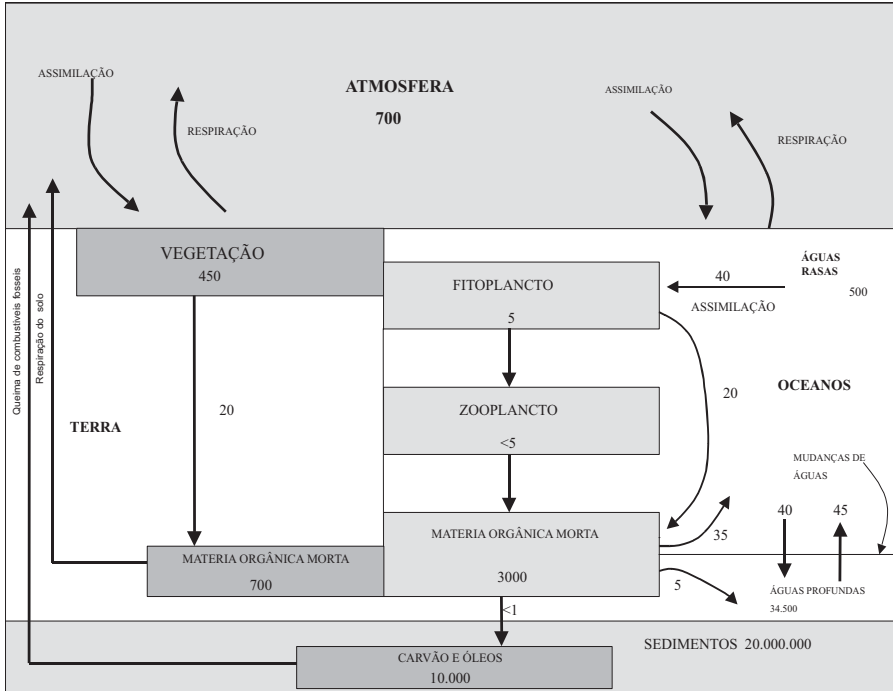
ASSIMILAÇÃO

RESPIRAÇÃO

ATMOSFERA

700

ASSIMILAÇÃO

RESPIRAÇÃO

Queima de combustíveis fosseis

Respiração do solo

VEGETAÇÃO

450

FITOPLANCTO

5

40

ÁGUAS RASAS

500

ASSIMILAÇÃO

20

TERRA

ZOOPLANCTO

<5

20

OCEANOS

MUDANÇAS DE ÁGUAS

MATERIA ORGÂNICA MORTA

3000

35

40

45

MATERIA ORGÂNICA MORTA

700

5

ÁGUAS PROFUNDAS

34.500

<1

SEDIMENTOS 20.000.000

CARVÃO E ÓLEOS

10.000